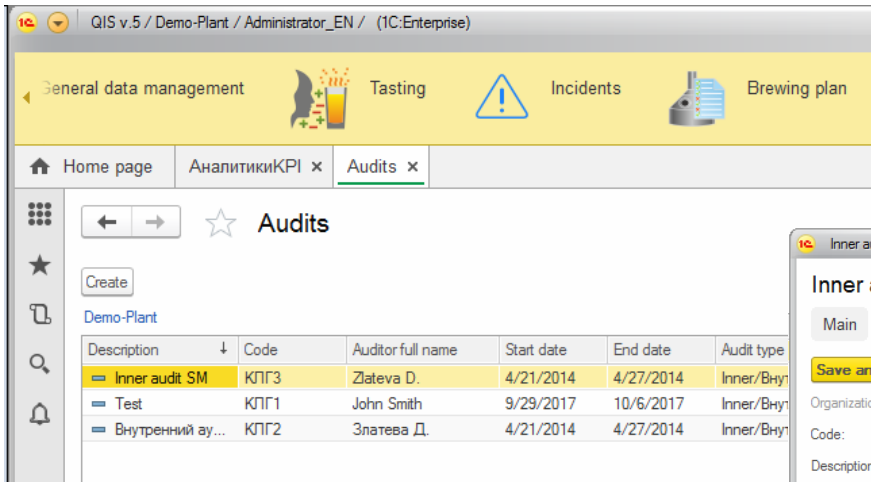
1С QIS v.5 / Demo-Plant / Administrator_EN / (1C:Enterprise)

General data management Tasting Incidents Brewing plan

Home page АналитикиKPI × Audits ×

Audits

Create

Demo-Plant

| Description | Code | Auditor full name | Start date | End date | Audit type |
|---|---|---|---|---|---|
| Inner audit SM | КПГ3 | Zlateva D. | 4/21/2014 | 4/27/2014 | Inner/Внут |
| Test | КПГ1 | John Smith | 9/29/2017 | 10/6/2017 | Inner/Внут |
| Внутренний ау... | КПГ2 | Златева Д. | 4/21/2014 | 4/27/2014 | Inner/Внут |

1С Inner a

Inner a

Main

Save an

Organizatio

Code:

Description